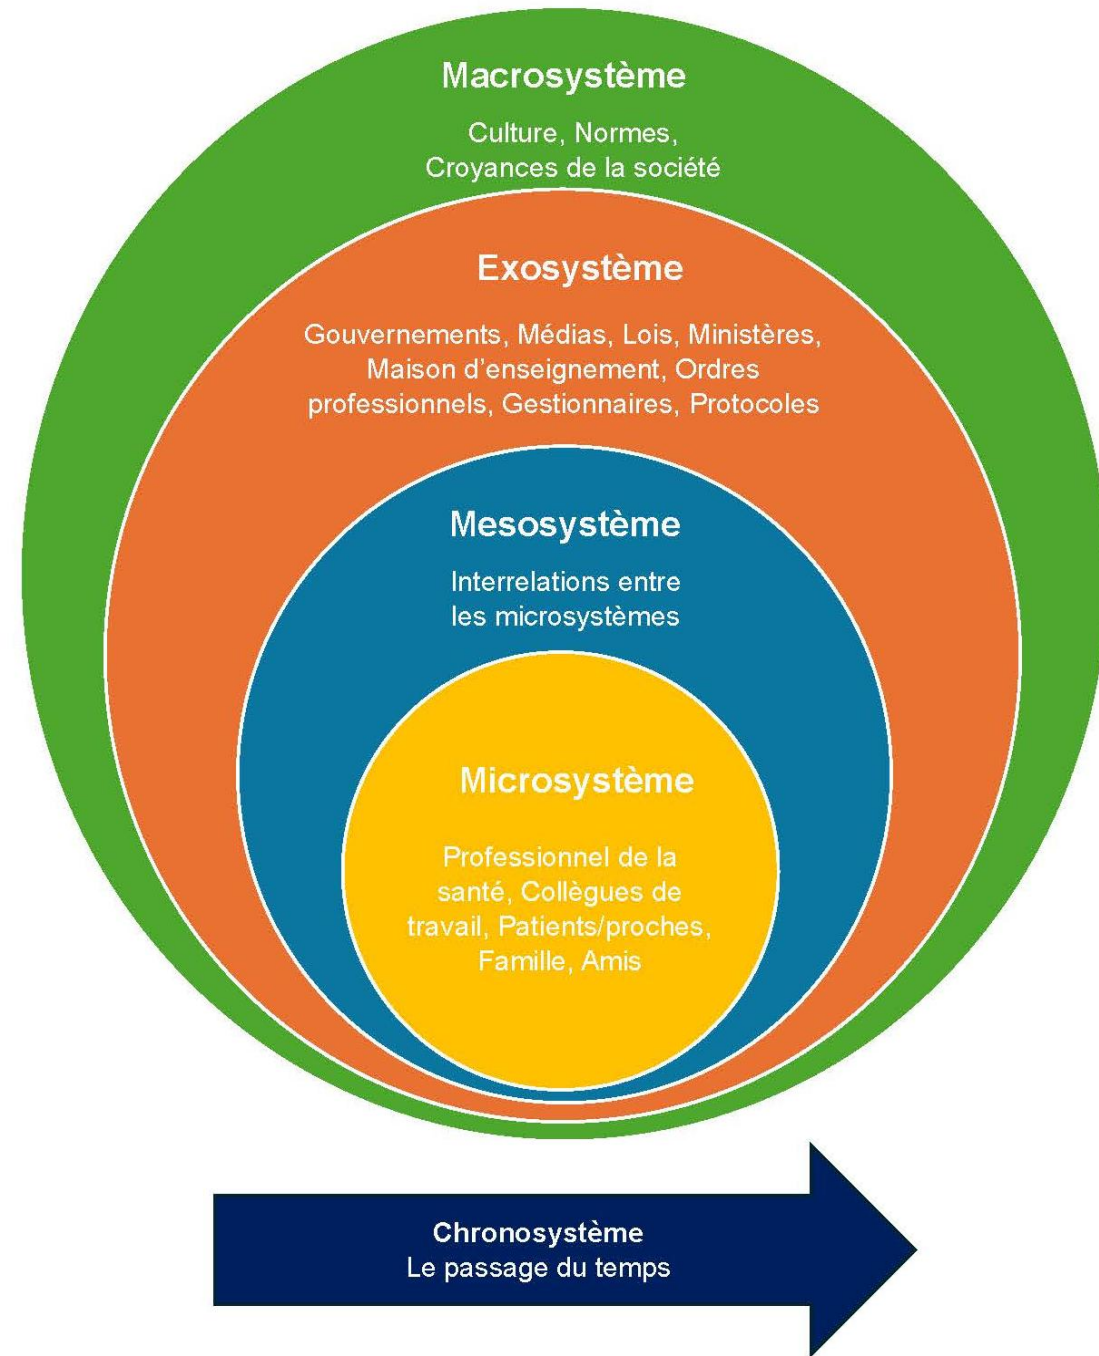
Macrosystème

Culture, Normes, Croyances de la société

Exosystème

Gouvernements, Médias, Lois, Ministères, Maison d'enseignement, Ordres professionnels, Gestionnaires, Protocoles

Mesosystème

Interrelations entre les microsystèmes

Microsystème

Professionnel de la santé, Collègues de travail, Patients/proches, Famille, Amis

Chronosystème
Le passage du temps